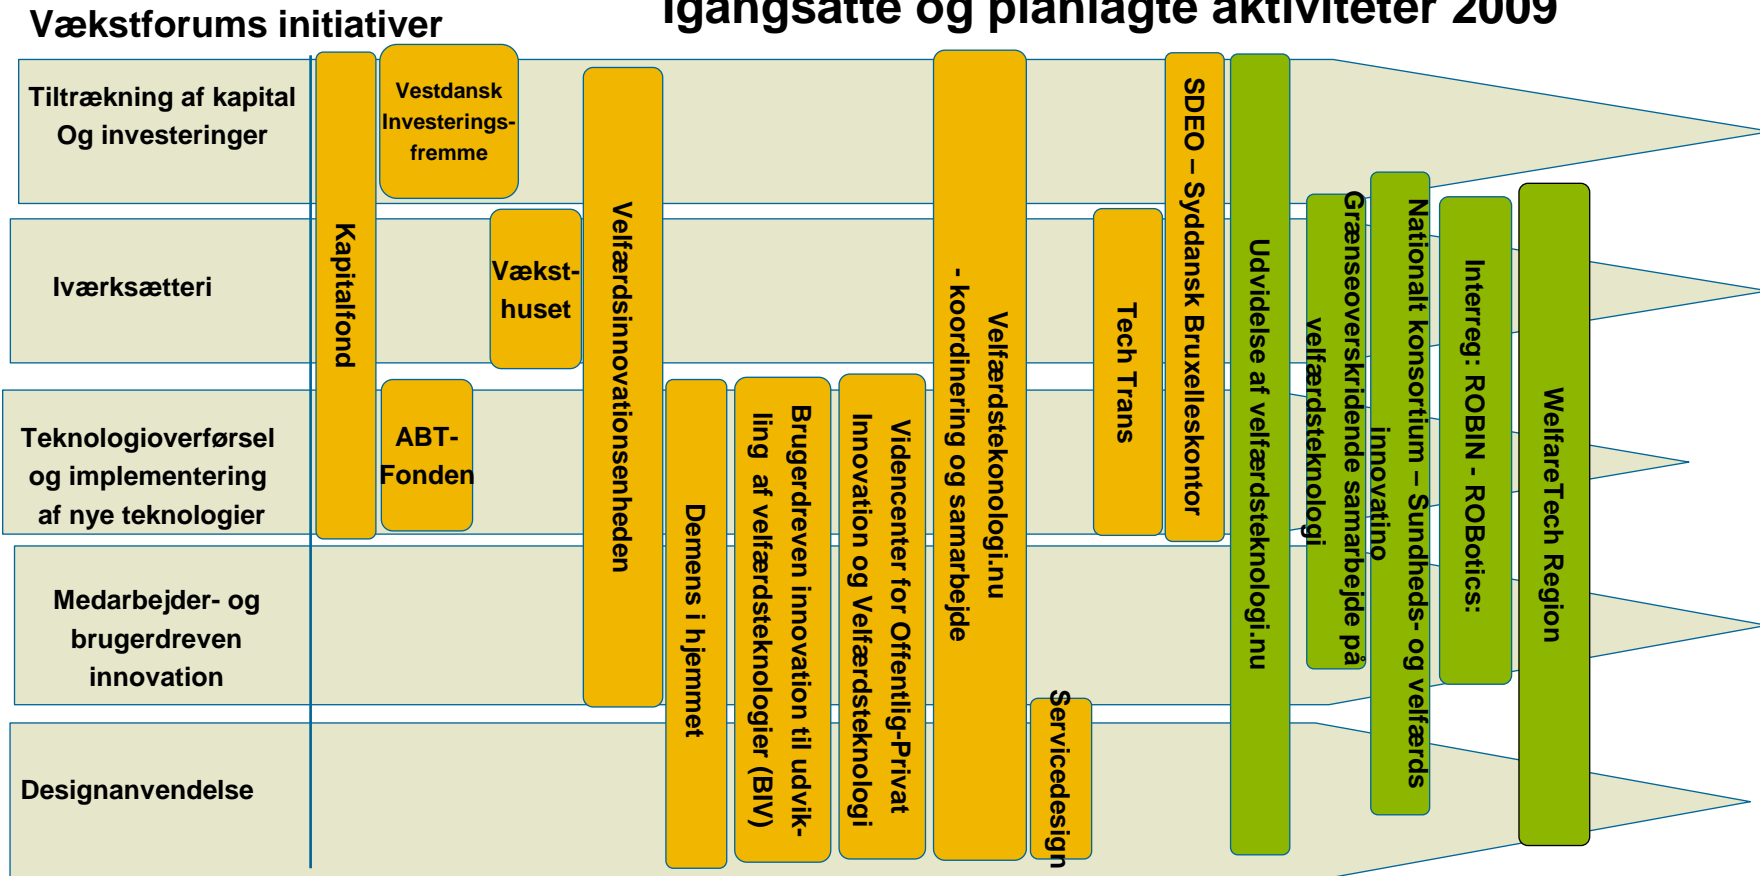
Vækstforums initiativer

Igangsatte og planlagte aktiviteter 2009

Tiltrækning af kapital Og investeringer

Iværksætteri

Teknologioverførsel og implementering af nye teknologier

Medarbejder- og brugerdreven innovation

Designanvendelse

Kapitalfond

Vestdansk Investeringsfremme

Væksthuset

ABT-Fonden

Velfærdsinnovationsenheden

Demens i hjemmet

Brugerdreven innovation til udvikling af velfærdsteknologier (BIV)

Videncenter for Offentlig-Privat Innovation og Velfærdsteknologi

Velfærdsteknologi.nu - koordinering og samarbejde

Servicedesign

Tech Trans

SDEO – Syddansk Bruxelleskontor

Udvidelse af velfærdsteknologi.nu

Grænseoverskridende samarbejde på velfærdsteknologi

Nationalt konsortium – Sundheds- og velfærdsinnovatino

Interreg: ROBIN - ROBotics:

WelfareTech Region